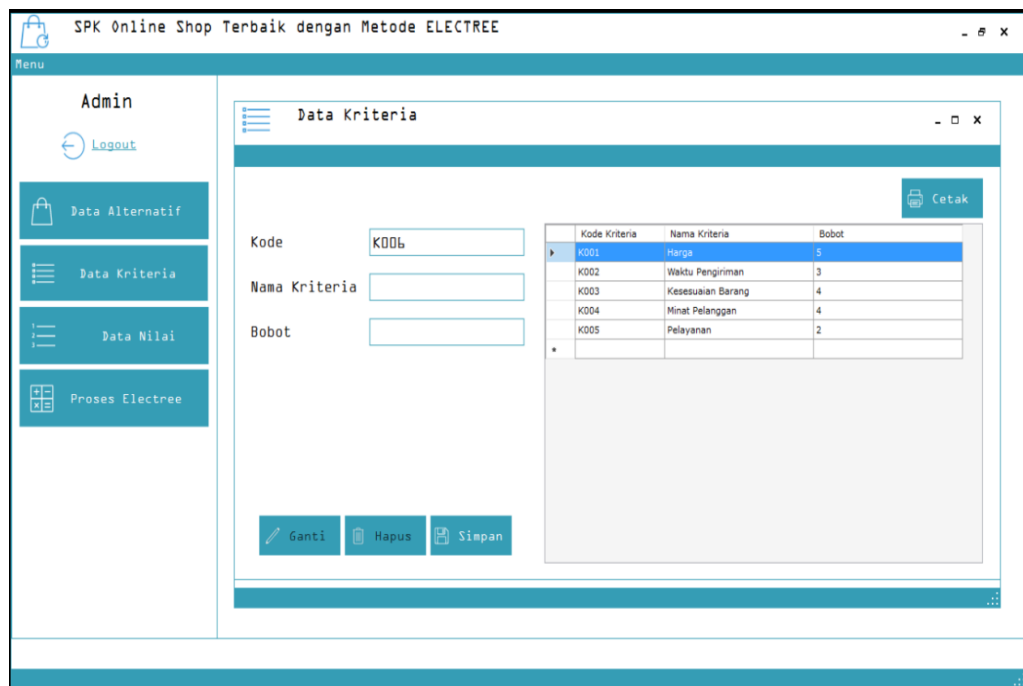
SPK Online Shop Terbaik dengan Metode ELECTREE

Menu

Admin

Logout

Data Alternatif

Data Kriteria

Data Nilai

Proses Electree

Data Kriteria

Cetak

Kode K006

Nama Kriteria

Bobot

| Kode Kriteria | Nama Kriteria | Bobot |
|---|---|---|
| K001 | Harga | 5 |
| K002 | Waktu Pengiriman | 3 |
| K003 | Kesesuaian Barang | 4 |
| K004 | Minat Pelanggan | 4 |
| K005 | Pelayanan | 2 |

Ganti

Hapus

Simpan